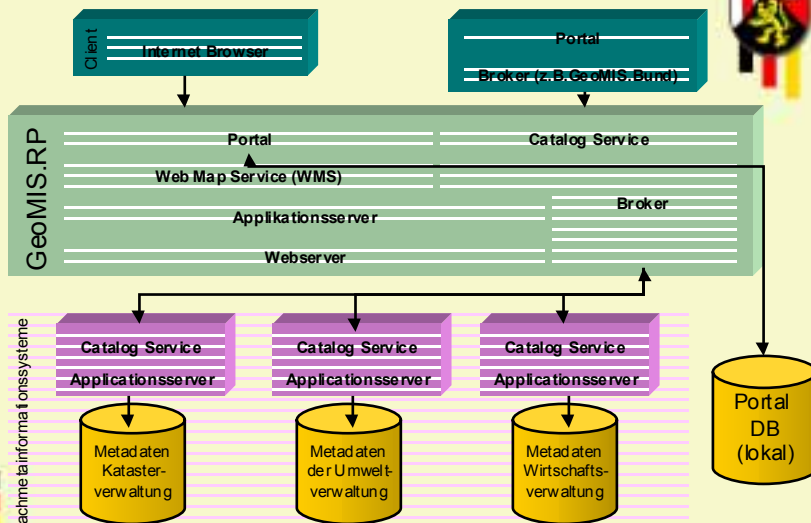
Client
Internet Browser

Portal
Broker (z.B.GeoMIS.Bund)

GeoMIS.RP
Portal
Catalog Service
Web Map Service (WMS)
Applikationsserver
Broker
Webserver

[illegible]achmetainformationssysteme

Catalog Service
Applicationsserver
Metadaten Katasterverwaltung

Catalog Service
Applicationsserver
Metadaten der Umweltverwaltung

Catalog Service
Applicationsserver
Metadaten Wirtschaftsverwaltung

Portal DB (lokal)